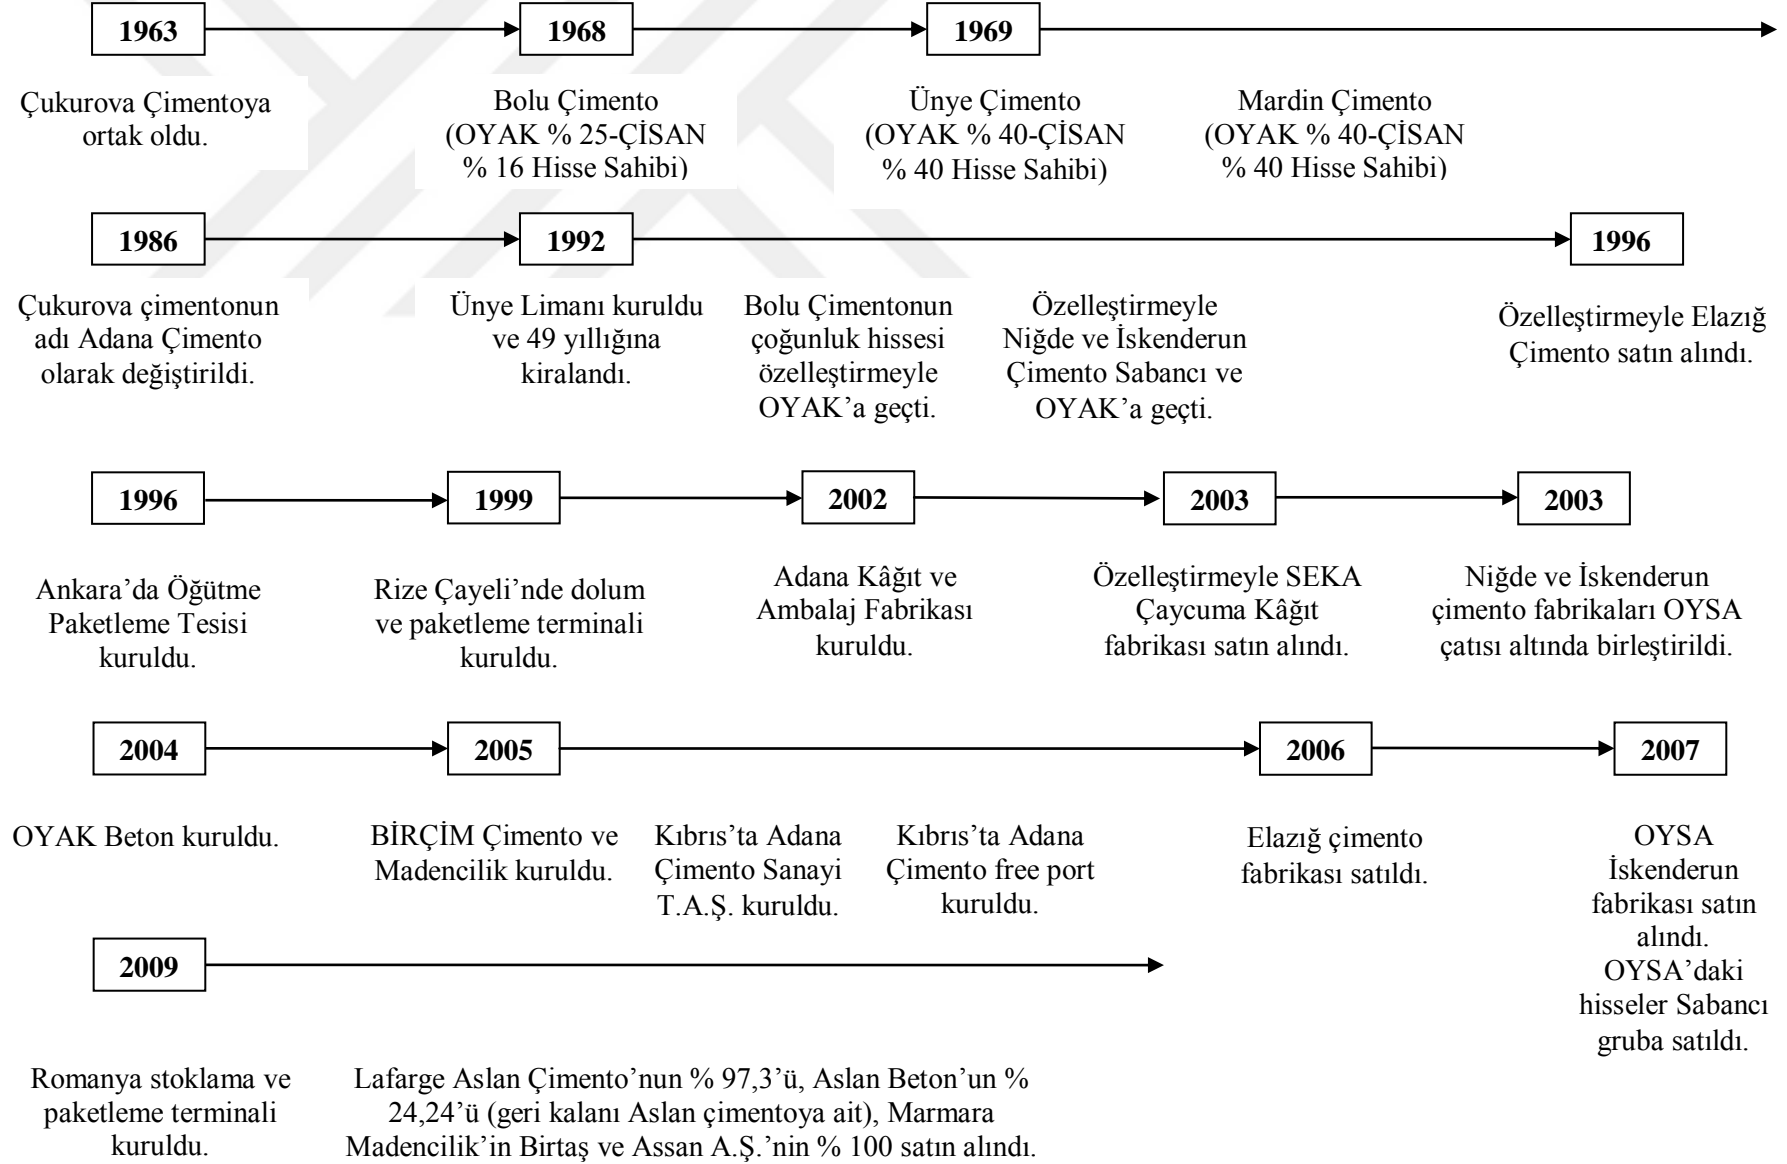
1963

1968

1969

Çukurova Çimentoya ortak oldu.

Bolu Çimento (OYAK % 25-ÇİSAN % 16 Hisse Sahibi)

Ünye Çimento (OYAK % 40-ÇİSAN % 40 Hisse Sahibi)

Mardin Çimento (OYAK % 40-ÇİSAN % 40 Hisse Sahibi)

1986

1992

1996

Çukurova çimentonun adı Adana Çimento olarak değiştirildi.

Ünye Limanı kuruldu ve 49 yıllığına kiralandı.

Bolu Çimentonun çoğunluk hissesi özelleştirmeyle OYAK'a geçti.

Özelleştirmeyle Niğde ve İskenderun Çimento Sabancı ve OYAK'a geçti.

Özelleştirmeyle Elazığ Çimento satın alındı.

1996

1999

2002

2003

2003

Ankara'da Öğütme Paketleme Tesisi kuruldu.

Rize Çayeli'nde dolum ve paketleme terminali kuruldu.

Adana Kâğıt ve Ambalaj Fabrikası kuruldu.

Özelleştirmeyle SEKA Çaycuma Kâğıt fabrikası satın alındı.

Niğde ve İskenderun çimento fabrikaları OYSA çatısı altında birleştirildi.

2004

2005

2006

2007

OYAK Beton kuruldu.

BİRÇİM Çimento ve Madencilik kuruldu.

Kıbrıs'ta Adana Çimento Sanayi T.A.Ş. kuruldu.

Kıbrıs'ta Adana Çimento free port kuruldu.

Elazığ çimento fabrikası satıldı.

OYSA İskenderun fabrikası satın alındı. OYSA'daki hisseler Sabancı gruba satıldı.

2009

Romanya stoklama ve paketleme terminali kuruldu.

Lafarge Aslan Çimento'nun % 97,3'ü, Aslan Beton'un % 24,24'ü (geri kalanı Aslan çimentoya ait), Marmara Madencilik'in Birtaş ve Assan A.Ş.'nin % 100 satın alındı.